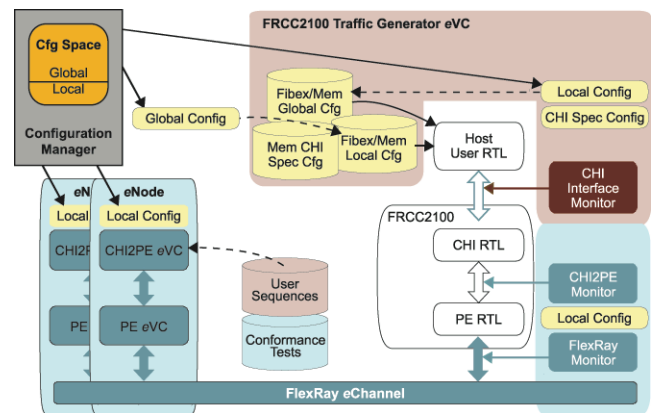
Cfg Space
Global
Local
Configuration Manager

FRCC2100 Traffic Generator eVC
Fibex/Mem Global Cfg
Local Config
CHI Spec Config
Global Config
Mem CHI Spec Cfg
Fibex/Mem Local Cfg
Host User RTL
CHI Interface Monitor

eNode
eNode
Local Config
Local Config
CHI2PE eVC
CHI2PE eVC
PE eVC
PE eVC

User Sequences
Conformance Tests

FRCC2100
CHI RTL
PE RTL
CHI2PE Monitor
Local Config
FlexRay Monitor

FlexRay eChannel